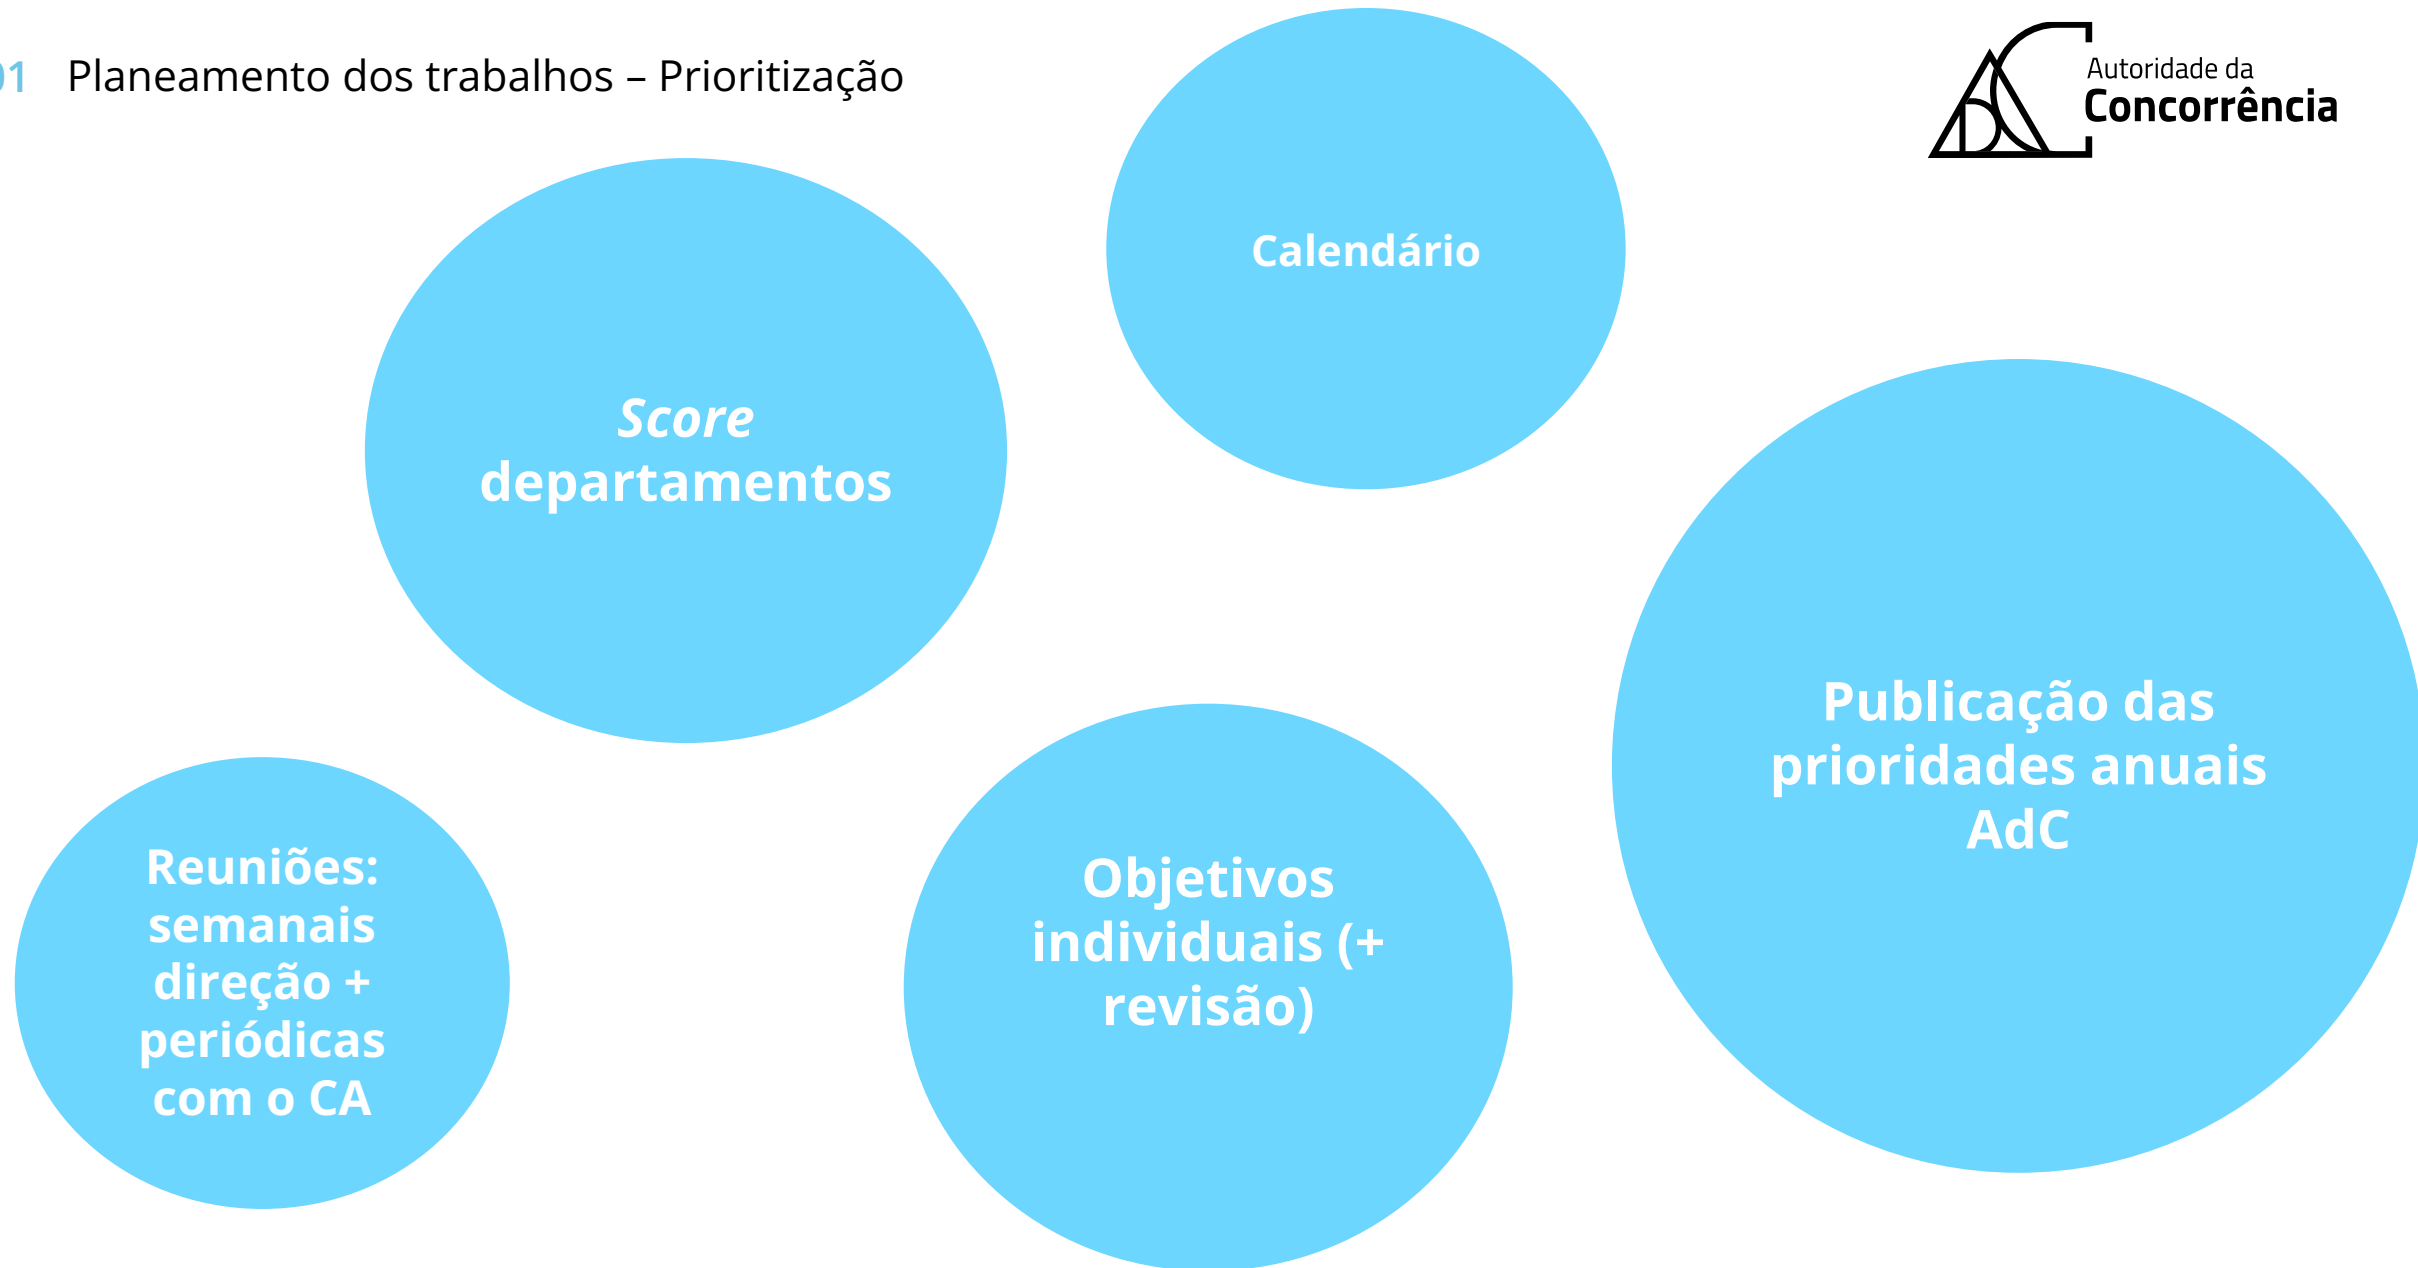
01 Planeamento dos trabalhos – Prioritização

Autoridade da Concorrência

Calendário

*Score* departamentos

Publicação das prioridades anuais AdC

Reuniões: semanais direção + periódicas com o CA

Objetivos individuais (+ revisão)